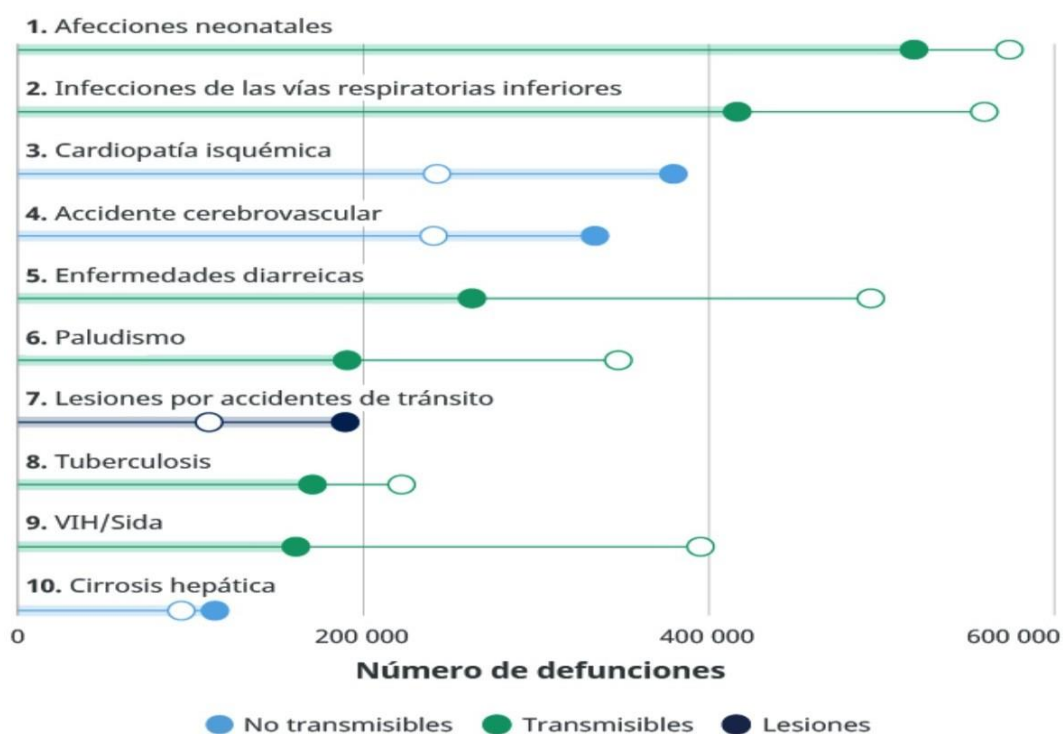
1. Afecciones neonatales

2. Infecciones de las vías respiratorias inferiores

3. Cardiopatía isquémica

4. Accidente cerebrovascular

5. Enfermedades diarreicas

6. Paludismo

7. Lesiones por accidentes de tránsito

8. Tuberculosis

9. VIH/Sida

10. Cirrosis hepática

0
200 000
400 000
600 000

Número de defunciones

No transmisibles
Transmisibles
Lesiones